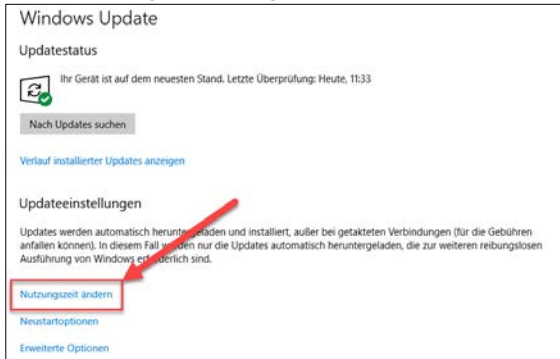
Windows Update

Updatestatus

Ihr Gerät ist auf dem neuesten Stand. Letzte Überprüfung: Heute, 11:33

Nach Updates suchen

Verlauf installierter Updates anzeigen

Updateeinstellungen

Updates werden automatisch herunter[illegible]geladen und installiert, außer bei getakteten Verbindungen (für die Gebühren anfallen können). In diesem Fall w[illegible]den nur die Updates automatisch heruntergeladen, die zur weiteren reibungslosen Ausführung von Windows er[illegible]derlich sind.

Nutzungszeit ändern

Neustartoptionen

Erweiterte Optionen